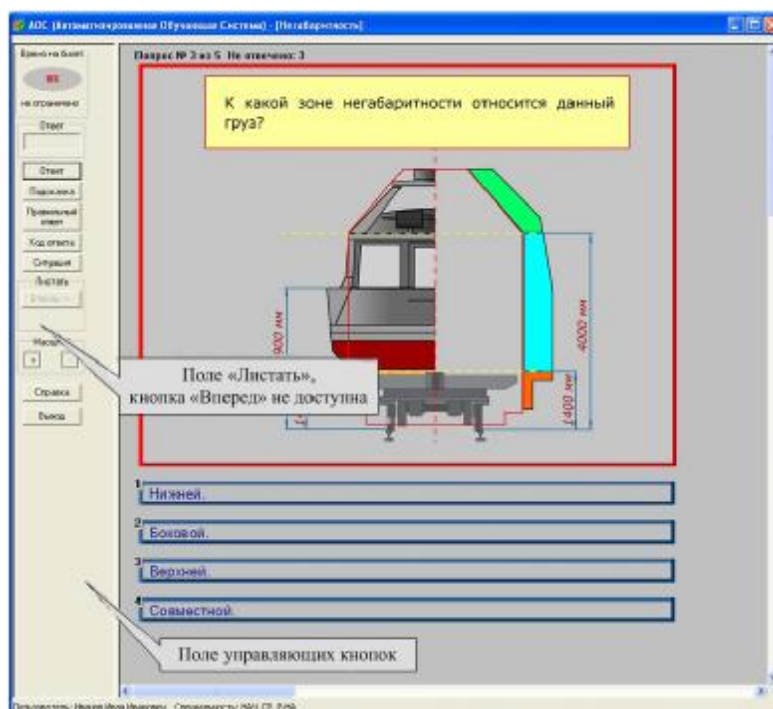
АОС (Автоматизированная Обучающая Система) - [Негабаритность]

Время на билет
не ограничено
Ответ
Ответ
Подсказка
Правильный ответ
Код ответа
Ситуация
Листать
Вперед
Масштаб
Справка
Выход

Вопрос № 3 из 5 Не отвечено: 3

К какой зоне негабаритности относится данный груз?

900 мм
4000 мм
1400 мм

Поле «Листать», кнопка «Вперед» не доступна

1 Нижней.
2 Боковой.
3 Верхней.
4 Совместной.

Поле управляющих кнопок

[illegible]